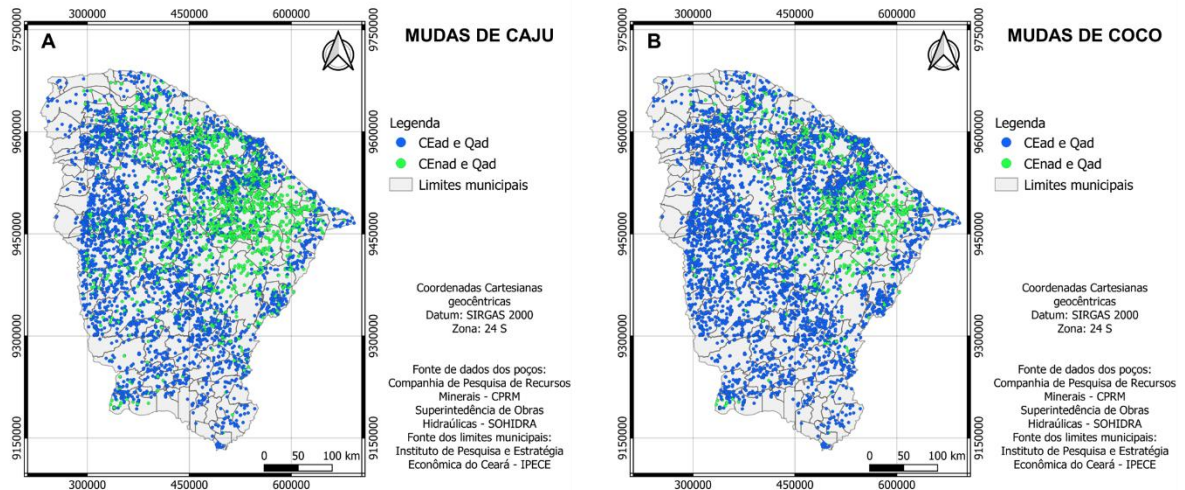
300000 450000 600000

9750000 9600000 9450000 9300000 9150000

A

9750000 9600000 9450000 9300000 9150000

0 50 100 km

300000 450000 600000

MUDAS DE CAJU

Legenda
CEad e Qad
CEnad e Qad
Limites municipais

Coordenadas Cartesianas geocêntricas
Datum: SIRGAS 2000
Zona: 24 S

Fonte de dados dos poços:
Companhia de Pesquisa de Recursos Minerais - CPRM
Superintedência de Obras Hidraúlicas - SOHIDRA
Fonte dos limites municipais:
Instituto de Pesquisa e Estratégia Econômica do Ceará - IPECE

300000 450000 600000

9750000 9600000 9450000 9300000 9150000

B

9750000 9600000 9450000 9300000 9150000

0 50 100 km

300000 450000 600000

MUDAS DE COCO

Legenda
CEad e Qad
CEnad e Qad
Limites municipais

Coordenadas Cartesianas geocêntricas
Datum: SIRGAS 2000
Zona: 24 S

Fonte de dados dos poços:
Companhia de Pesquisa de Recursos Minerais - CPRM
Superintedência de Obras Hidraúlicas - SOHIDRA
Fonte dos limites municipais:
Instituto de Pesquisa e Estratégia Econômica do Ceará - IPECE